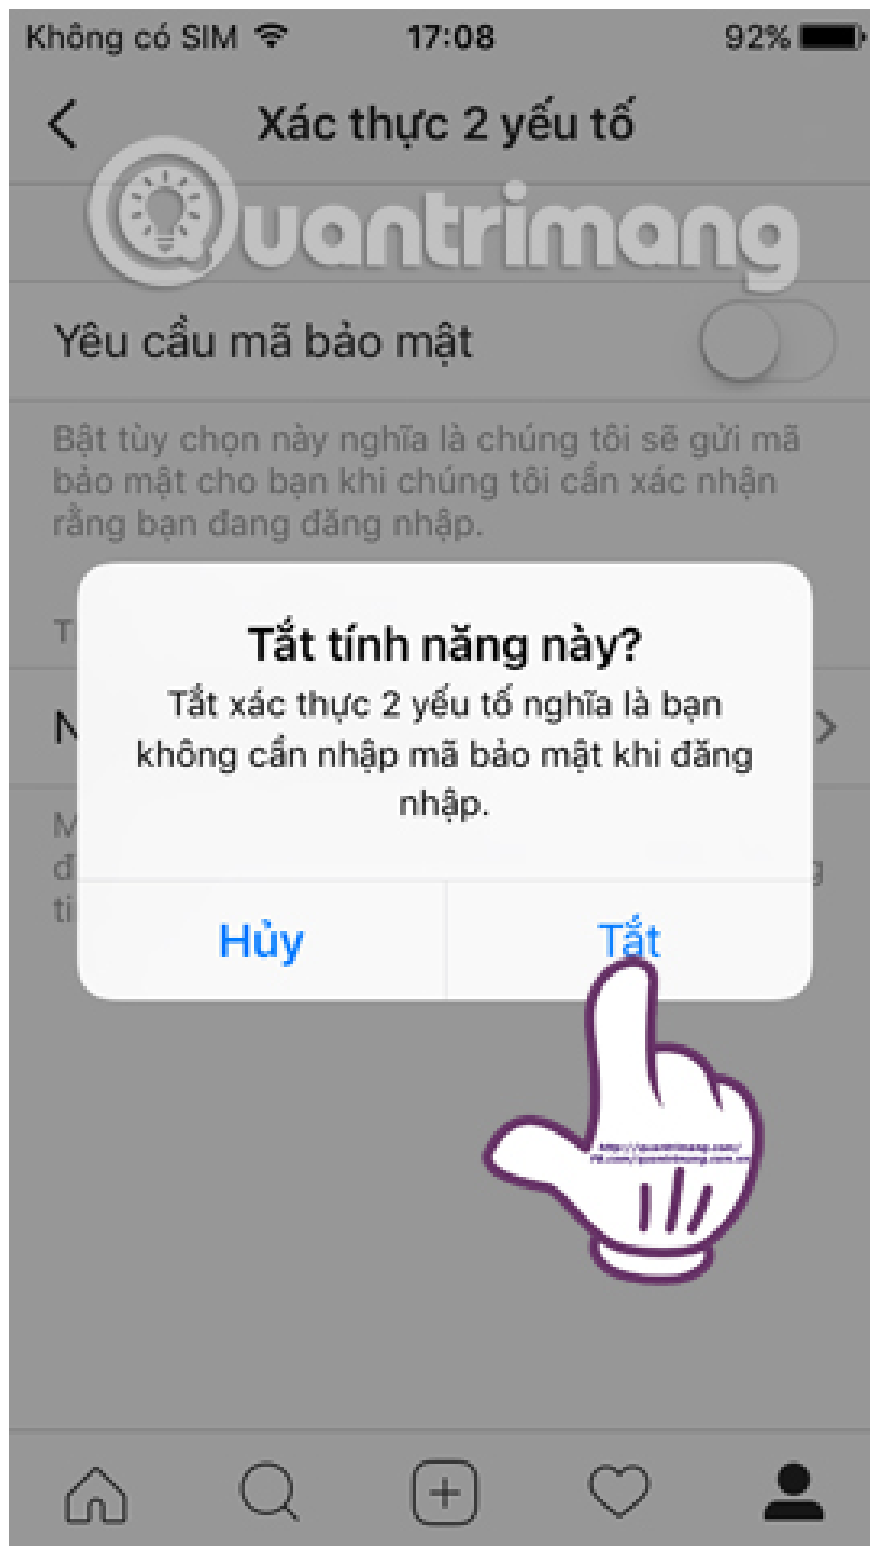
Không có SIM 17:08 92%

Xác thực 2 yếu tố

Quantrimang

Yêu cầu mã bảo mật

Bật tùy chọn này nghĩa là chúng tôi sẽ gửi mã bảo mật cho bạn khi chúng tôi cần xác nhận rằng bạn đang đăng nhập.

T

N

M
đ
ti

Tắt tính năng này?
Tắt xác thực 2 yếu tố nghĩa là bạn không cần nhập mã bảo mật khi đăng nhập.

Hủy
Tắt

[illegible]